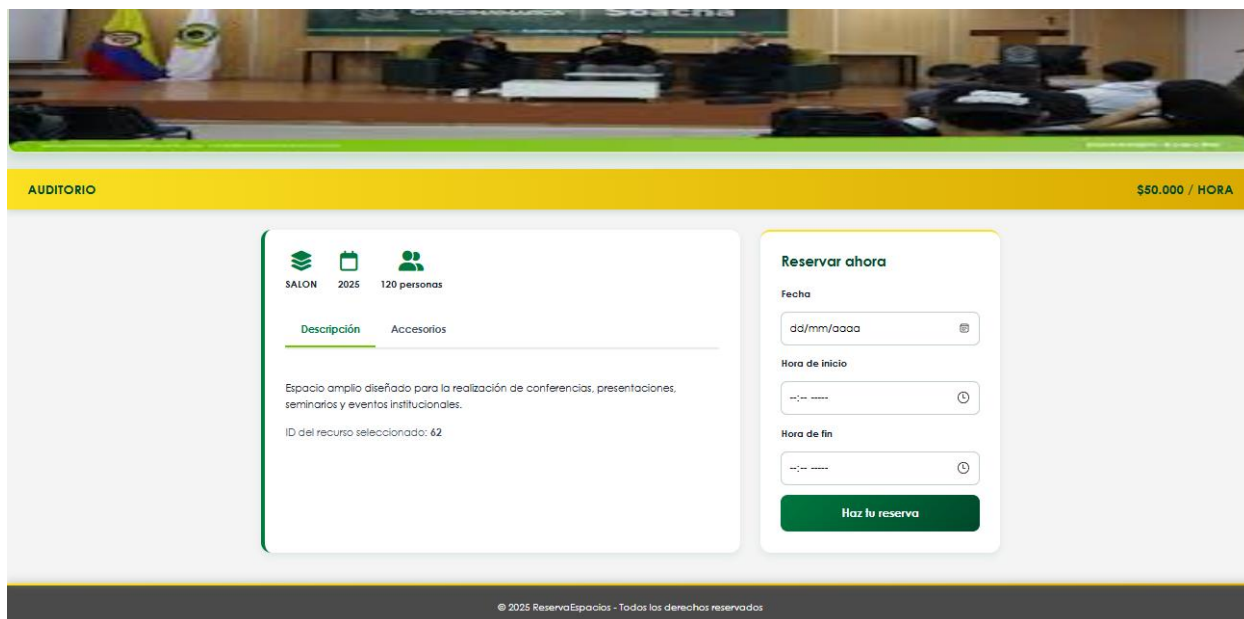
AUDITORIO

$50.000 / HORA

SALON 2025 120 personas

Descripción Accesorios

Espacio amplio diseñado para la realización de conferencias, presentaciones, seminarios y eventos institucionales.

ID del recurso seleccionado: 62

Reservar ahora

Fecha

dd/mm/aaaa

Hora de inicio

--:-- -----

Hora de fin

--:-- -----

Haz tu reserva

© 2025 ReservaEspacios - Todos los derechos reservados